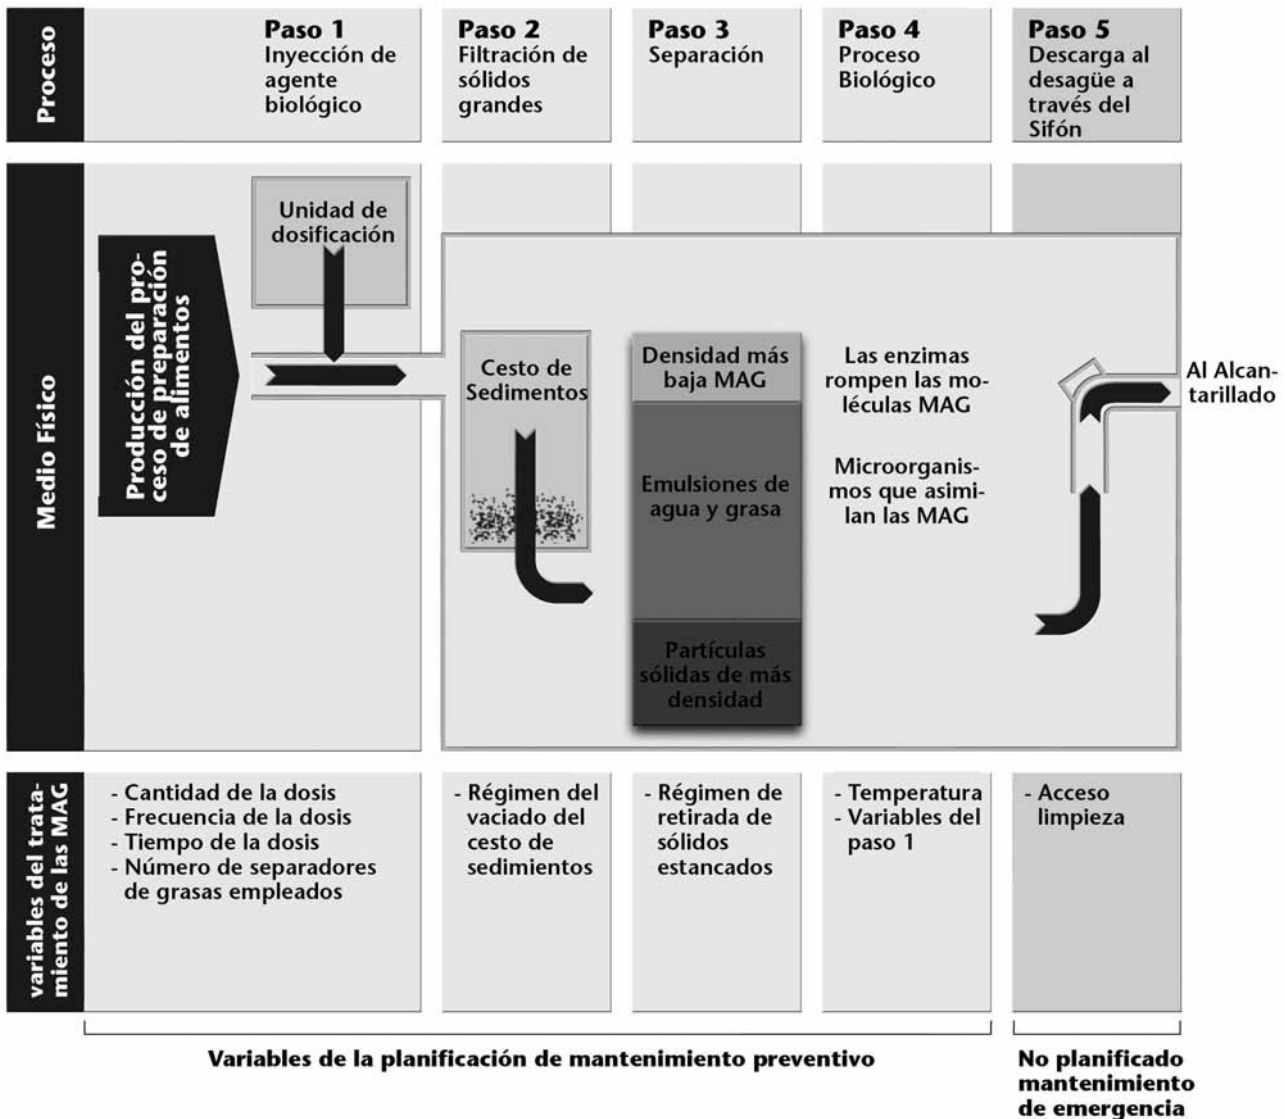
Proceso

Paso 1
Inyección de agente biológico

Paso 2
Filtración de sólidos grandes

Paso 3
Separación

Paso 4
Proceso Biológico

Paso 5
Descarga al desagüe a través del Sifón

Medio Físico

Unidad de dosificación

Producción del proceso de preparación de alimentos

Cesto de Sedimentos

Densidad más baja MAG

Emulsiones de agua y grasa

Partículas sólidas de más densidad

Las enzimas rompen las moléculas MAG

Microorganismos que asimilan las MAG

Al Alcantarillado

variables del tratamiento de las MAG

- Cantidad de la dosis
- Frecuencia de la dosis
- Tiempo de la dosis
- Número de separadores de grasas empleados

- Régimen del vaciado del cesto de sedimentos

- Régimen de retirada de sólidos estancados

- Temperatura
- Variables del paso 1

- Acceso limpieza

Variables de la planificación de mantenimiento preventivo

No planificado mantenimiento de emergencia